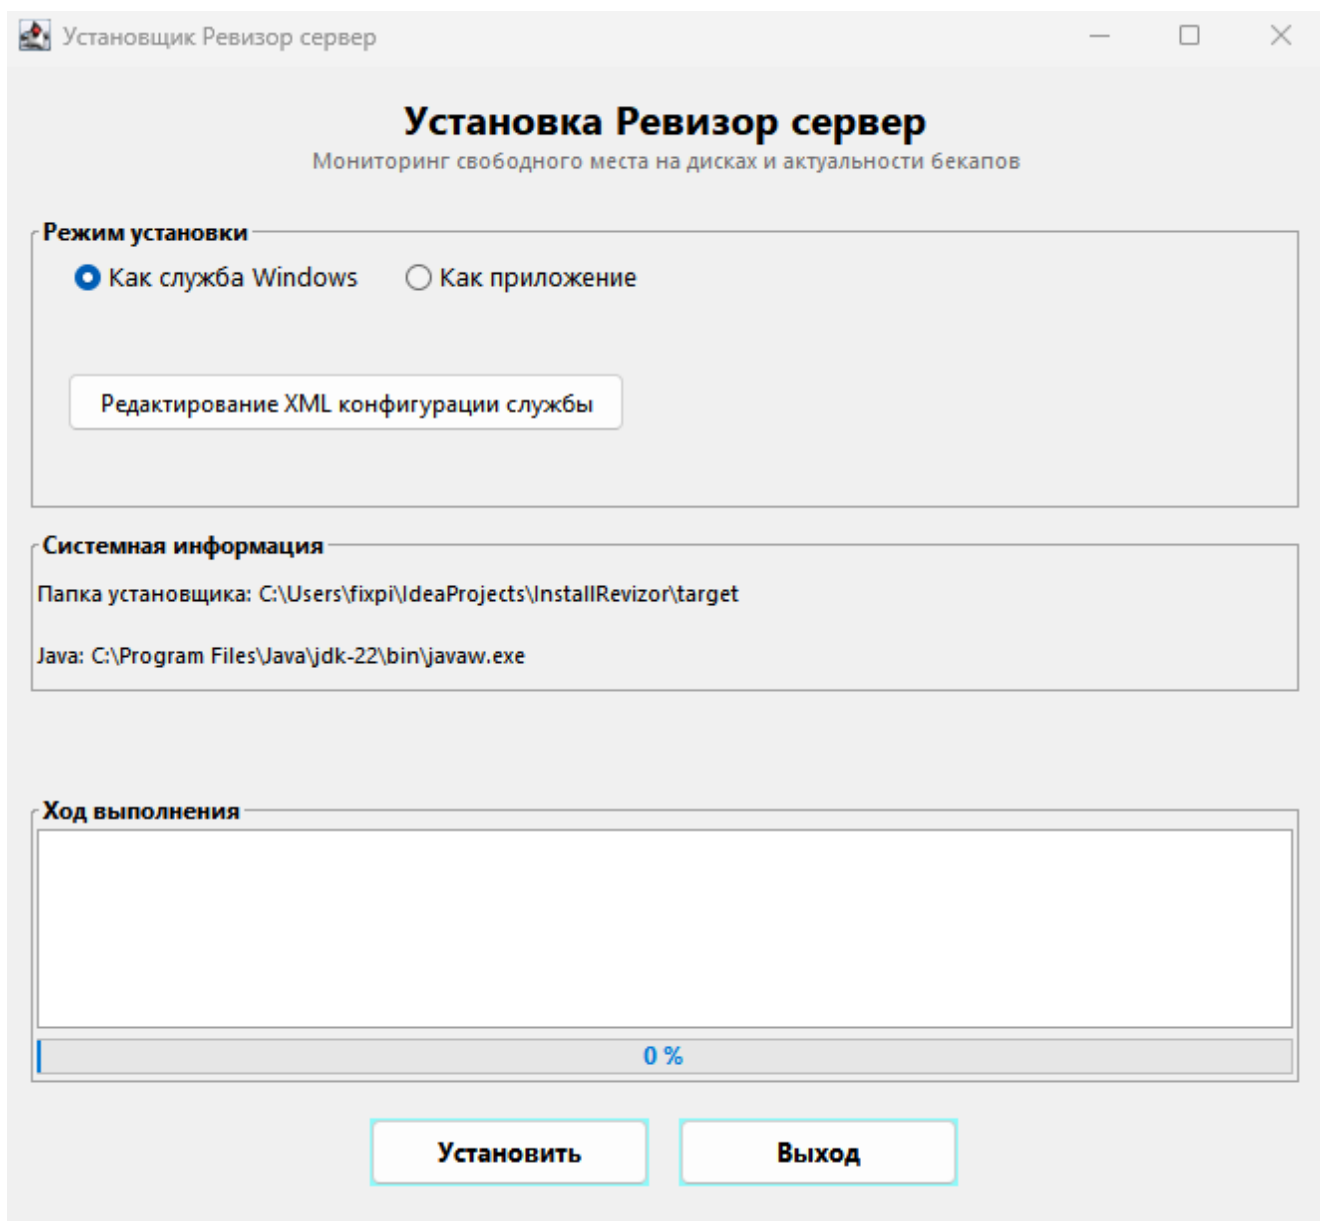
Установщик Ревизор сервер

Установка Ревизор сервер
Мониторинг свободного места на дисках и актуальности бекапов

Режим установки
Как служба Windows
Как приложение

Редактирование XML конфигурации службы

Системная информация
Папка установщика: C:\Users\fixpi\IdeaProjects\InstallRevizor\target

Java: C:\Program Files\Java\jdk-22\bin\javaw.exe

Ход выполнения

0 %

Установить
Выход